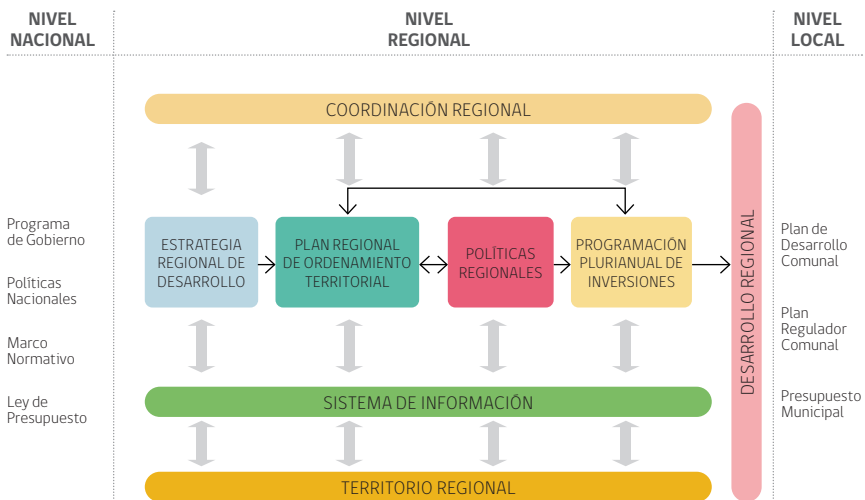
NIVEL NACIONAL

NIVEL REGIONAL

NIVEL LOCAL

COORDINACIÓN REGIONAL

Programa de Gobierno

Políticas Nacionales

Marco Normativo

Ley de Presupuesto

ESTRATEGIA REGIONAL DE DESARROLLO

PLAN REGIONAL DE ORDENAMIENTO TERRITORIAL

POLÍTICAS REGIONALES

PROGRAMACIÓN PLURIANUAL DE INVERSIONES

DESARROLLO REGIONAL

Plan de Desarrollo Comunal

Plan Regulador Comunal

Presupuesto Municipal

SISTEMA DE INFORMACIÓN

TERRITORIO REGIONAL